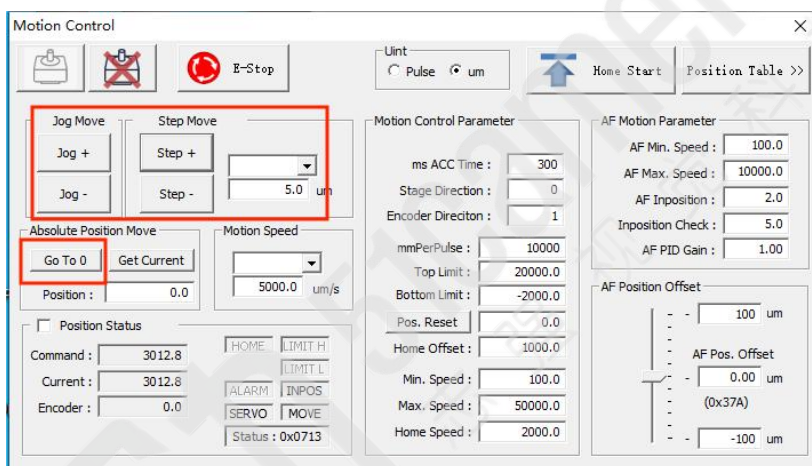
Motion Control

E-Stop

Uint
Pulse um

Home Start
Position Table >>

Jog Move
Jog +
Jog -

Step Move
Step +
Step -
5.0 um

Absolute Position Move
Go To 0
Get Current
Position : 0.0

Motion Speed
5000.0 um/s

Position Status
Command : 3012.8
Current : 3012.8
Encoder : 0.0

HOME
LIMIT H
LIMIT L
ALARM
INPOS
SERVO
MOVE
Status : 0x0713

Motion Control Parameter
ms ACC Time : 300
Stage Direction : 0
Encoder Direciton : 1
mmPerPulse : 10000
Top Limit : 20000.0
Bottom Limit : -2000.0
Pos. Reset 0.0
Home Offset : 1000.0
Min. Speed : 100.0
Max. Speed : 50000.0
Home Speed : 2000.0

AF Motion Parameter
AF Min. Speed : 100.0
AF Max. Speed : 10000.0
AF Inposition : 2.0
Inposition Check : 5.0
AF PID Gain : 1.00

AF Position Offset
100 um
AF Pos. Offset
0.00 um
(0x37A)
-100 um